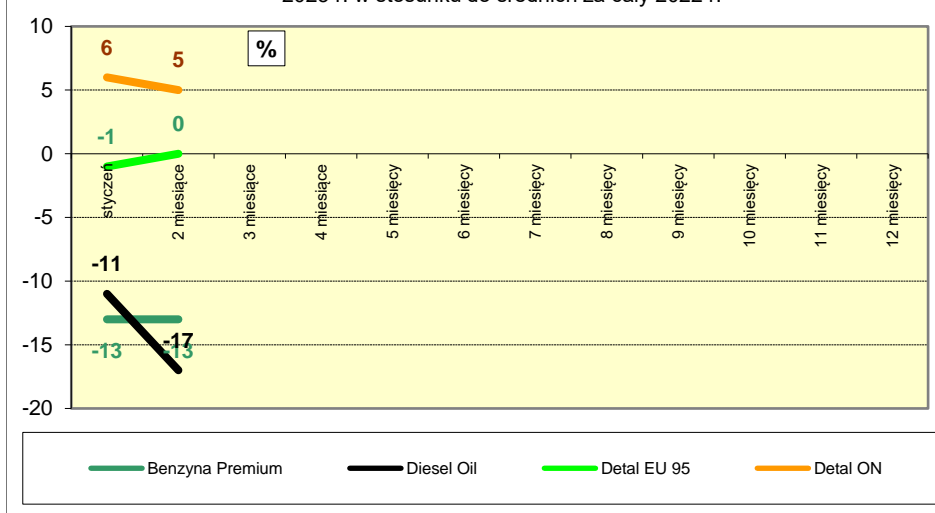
2023 r. w stosunku do średnich za cały 2022 r.

10
5
0
-5
-10
-15
-20

%

6
5
-1
0
-11
-13
-17
-13

styczeń
2 miesiące
3 miesiące
4 miesiące
5 miesięcy
6 miesięcy
7 miesięcy
8 miesięcy
9 miesięcy
10 miesięcy
11 miesięcy
12 miesięcy

Benzyna Premium
Diesel Oil
Detal EU 95
Detal ON